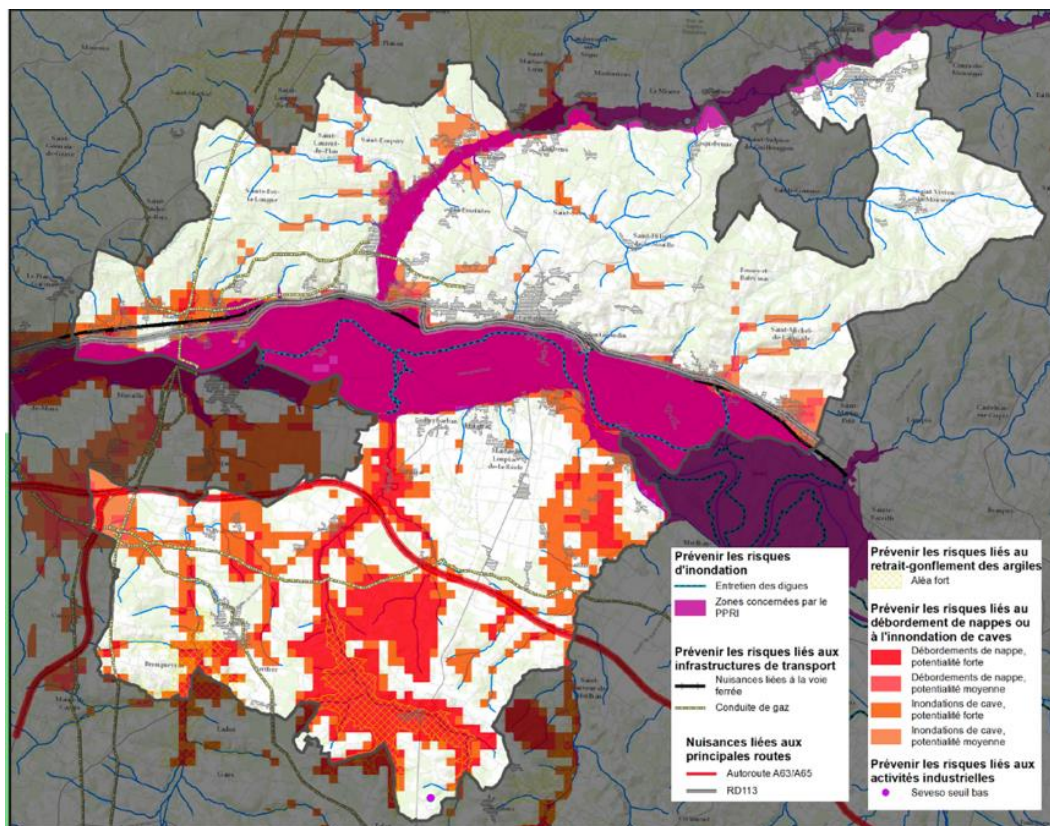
Prévenir les risques d'inondation
Entretien des digues
Zones concernées par le PPRI

Prévenir les risques liés aux infrastructures de transport
Nuisances liées à la voie ferrée
Conduite de gaz

Nuisances liées aux principales routes
Autoroute A63/A65
RD113

Prévenir les risques liés au retrait-gonflement des argiles
Aléa fort

Prévenir les risques liés au débordement de nappes ou à l'innondation de caves
Débordements de nappe, potentialité forte
Débordements de nappe, potentialité moyenne
Inondations de cave, potentialité forte
Inondations de cave, potentialité moyenne

Prévenir les risques liés aux activités industrielles
Seveso seuil bas